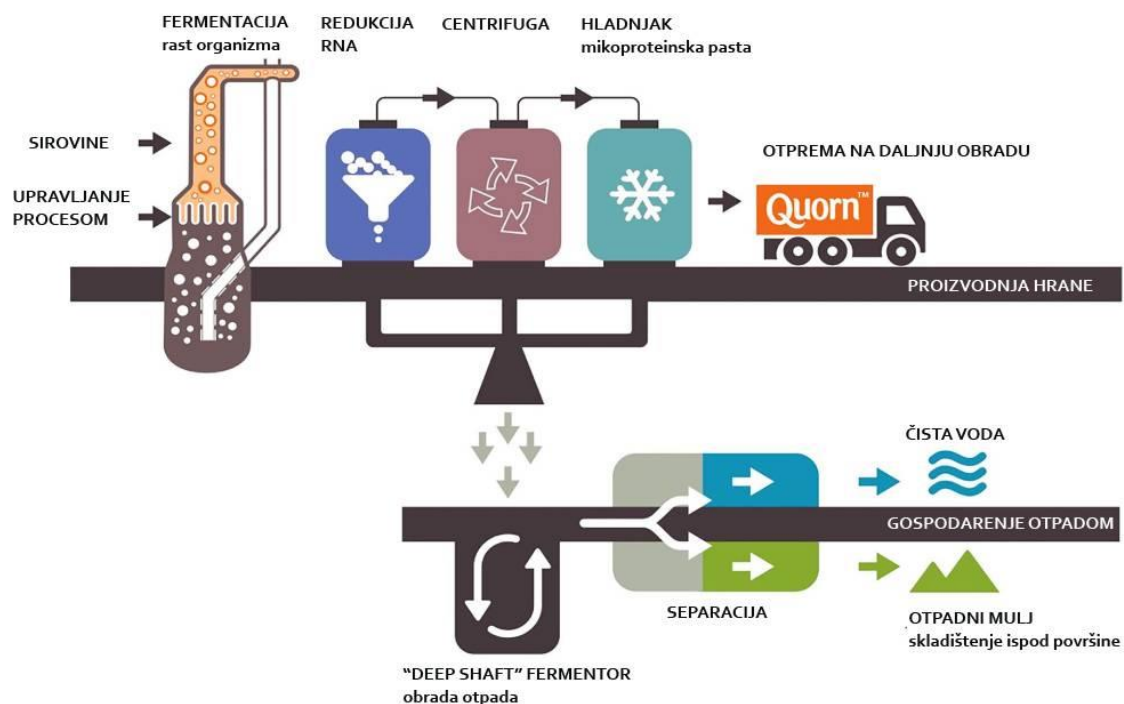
FERMENTACIJA
rast organizma

REDUKCIJA
RNA

CENTRIFUGA

HLADNJAK
mikoproteinska pasta

SIROVINE

UPRAVLJANJE
PROCESOM

OTPREMA NA DALJNJU OBRADU

Quorn™

PROIZVODNJA HRANE

ČISTA VODA

GOSPODARENJE OTPADOM

SEPARACIJA

OTPADNI MULJ
skladištenje ispod površine

"DEEP SHAFT" FERMENTOR
obrada otpada